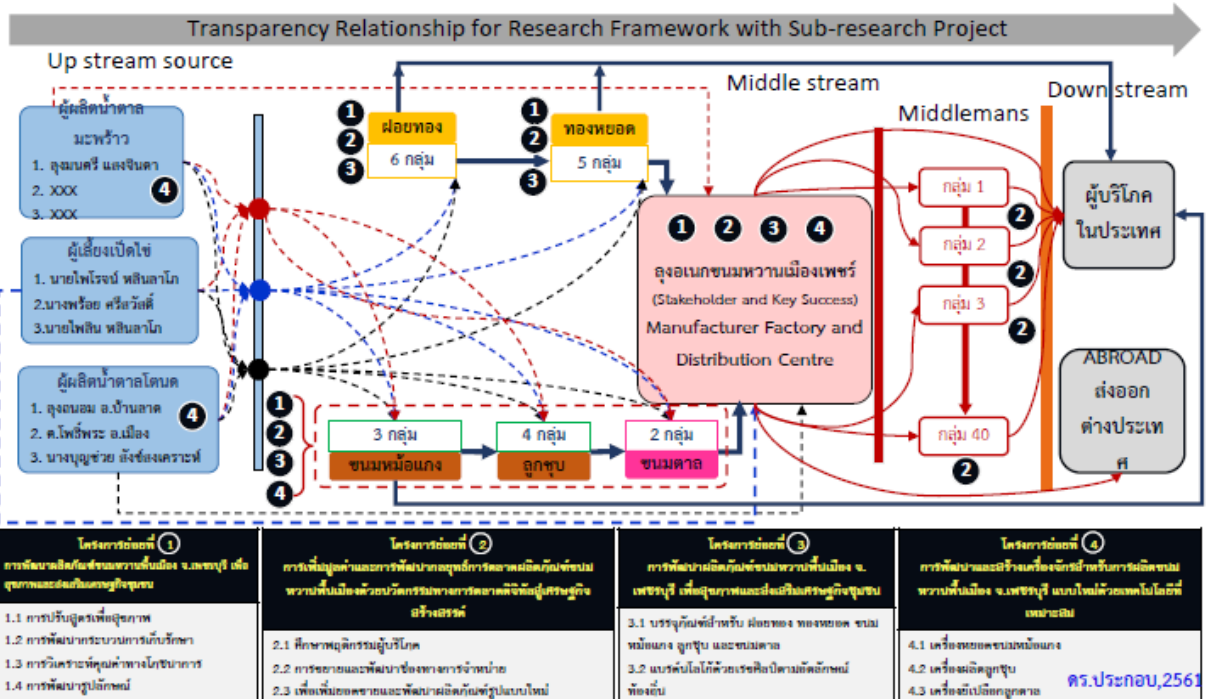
Transparency Relationship for Research Framework with Sub-research Project

Up stream source

Middle stream

Middlemans

Down stream

ผู้ผลิตน้ำตาลมะพร้าว
1. ลุงมนตรี แสงจินดา
2. XXX
3. XXX
4

ผู้เลี้ยงเป็ดไข่
1. นายไพโรจน์ หลินลาโภ
2.นางพร้อย ศรีสวัสดิ์
3.นายไพสิน หลินลาโภ

ผู้ผลิตน้ำตาลโตนด
1. ลุงถนอม อ.บ้านลาด
2. ต.โพธิ์พระ อ.เมือง
3. นางบุญช่วย ลังส์สงเคราะห์
4

1
2
3
ฝอยทอง
6 กลุ่ม

1
2
3
ทองหยอด
5 กลุ่ม

1 2 3 4
ลุงอเนกขนมหวานเมืองเพชร์
(Stakeholder and Key Success)
Manufacturer Factory and Distribution Centre

1
2
3
4
3 กลุ่ม
ขนมหม้อแกง
4 กลุ่ม
ลูกชุบ
2 กลุ่ม
ขนมตาล

กลุ่ม 1
กลุ่ม 2
กลุ่ม 3
กลุ่ม 40
2
2
2
2

ผู้บริโภคในประเทศ

ABROAD ส่งออกต่างประเทศ

โครงการย่อยที่ 1
การพัฒนาผลิตภัณฑ์ขนมหวานพื้นเมือง จ.เพชรบุรี เพื่อสุขภาพและส่งเสริมเศรษฐกิจชุมชน
1.1 การปรับสูตรเพื่อสุขภาพ
1.2 การพัฒนากระบวนการเก็บรักษา
1.3 การวิเคราะห์คุณค่าทางโภชนาการ
1.4 การพัฒนาบรรจุภัณฑ์

โครงการย่อยที่ 2
การเพิ่มมูลค่าและการพัฒนากลยุทธ์การตลาดผลิตภัณฑ์ขนมหวานพื้นเมืองด้วยนวัตกรรมทางการตลาดดิจิทัลสู่เศรษฐกิจสร้างสรรค์
2.1 ศึกษาพฤติกรรมผู้บริโภค
2.2 การขยายและพัฒนาช่องทางการจำหน่าย
2.3 เพื่อเพิ่มยอดขายและพัฒนาผลิตภัณฑ์รูปแบบใหม่

โครงการย่อยที่ 3
การพัฒนาผลิตภัณฑ์ขนมหวานพื้นเมือง จ.เพชรบุรี เพื่อสุขภาพและส่งเสริมเศรษฐกิจชุมชน
3.1 บรรจุภัณฑ์สำหรับ ฝอยทอง ทองหยอด ขนมหม้อแกง ลูกชุบ และขนมตาล
3.2 แบรนด์บนโลโก้ด้วยเรขศิลป์ตามอัตลักษณ์ท้องถิ่น

โครงการย่อยที่ 4
การพัฒนาและสร้างเครื่องจักรสำหรับการผลิตขนมหวานพื้นเมือง จ.เพชรบุรี แบบใหม่ด้วยเทคโนโลยีที่เหมาะสม
4.1 เครื่องหยอดขนมหม้อแกง
4.2 เครื่องผลิตลูกชุบ
4.3 เครื่องขึ้นเปลือกลูกตาล

ดร.ประกอบ,2561